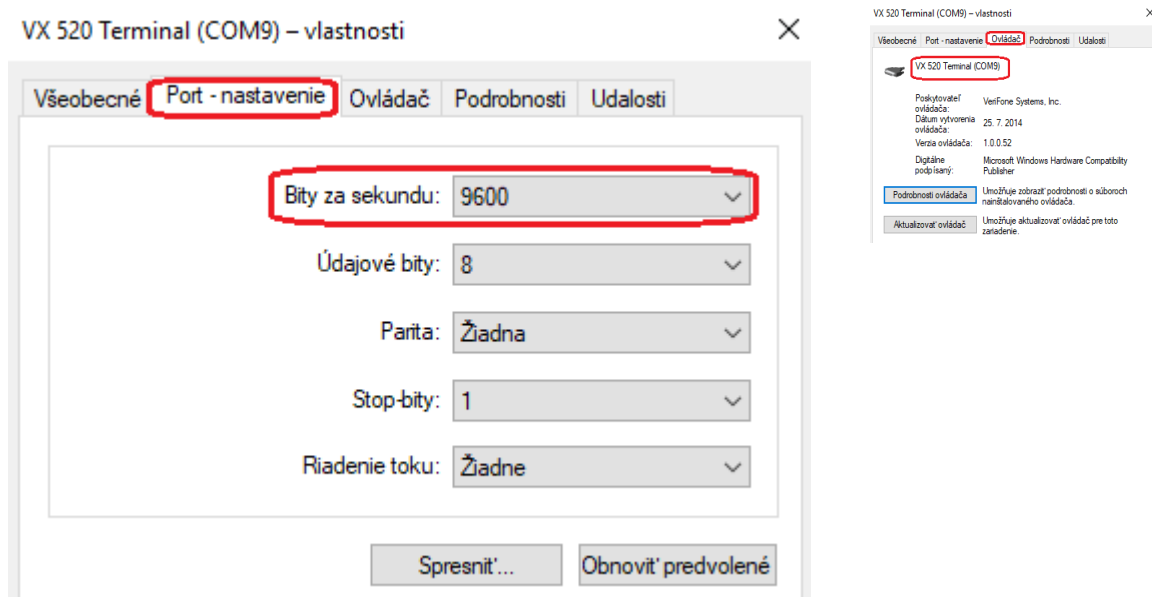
VX 520 Terminal (COM9) – vlastnosti

Všeobecné | Port - nastavenie | Ovládač | Podrobnosti | Udalosti

Bity za sekundu: 9600

Údajové bity: 8

Parita: Žiadna

Stop-bity: 1

Riadenie toku: Žiadne

Spresniť...

Obnoviť predvolené

VX 520 Terminal (COM9) – vlastnosti

Všeobecné | Port - nastavenie | Ovládač | Podrobnosti | Udalosti

VX 520 Terminal (COM9)

Poskytovateľ ovládača: VeriFone Systems, Inc.

Dátum vytvorenia ovládača: 25. 7. 2014

Verzia ovládača: 1.0.0.52

Digitálne podpísaný: Microsoft Windows Hardware Compatibility Publisher

Podrobnosti ovládača

Umožňuje zobraziť podrobnosti o súboroch nainštalovaného ovládača.

Aktualizovať ovládač

Umožňuje aktualizovať ovládač pre toto zariadenie.